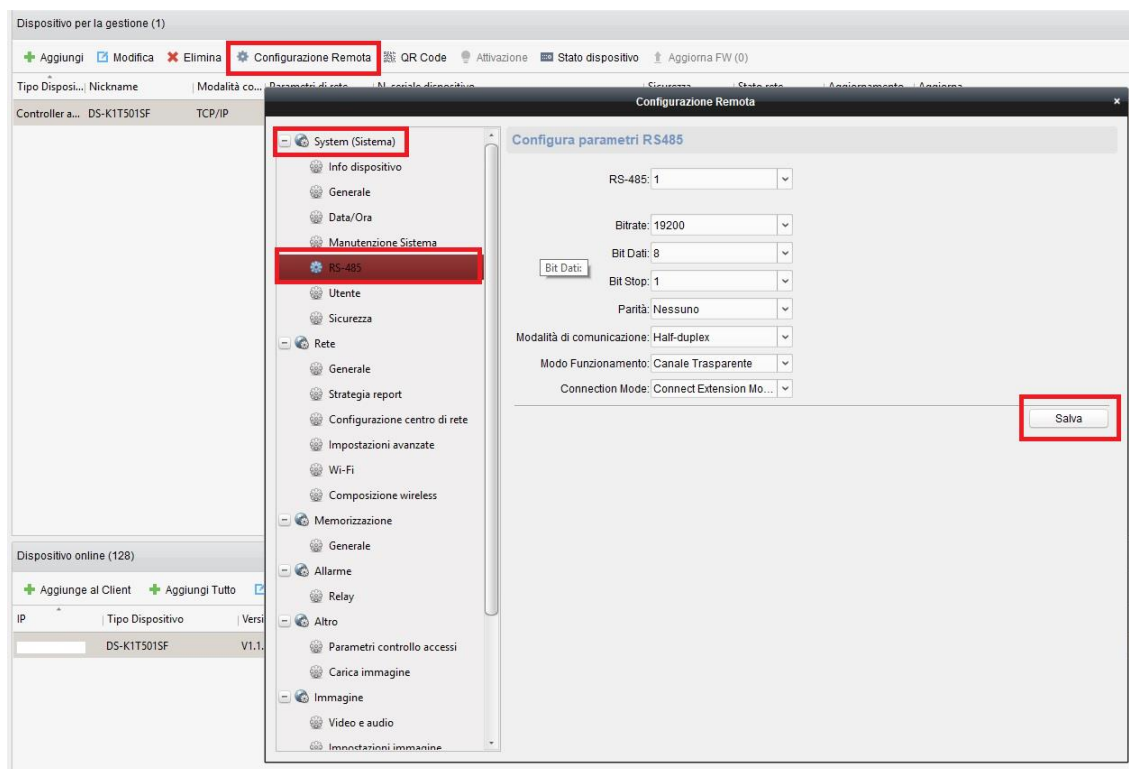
Dispositivo per la gestione (1)

Aggiungi Modifica Elimina Configurazione Remota QR Code Attivazione Stato dispositivo Aggiorna FW (0)

| Tipo Disposi... | Nickname | Modalità co... | Parametri di rete | N. seriale dispositivo | Sicurezza | Stato rete | Aggiornamento | Aggiorna |
|---|---|---|---|---|---|---|---|---|
| Controller a... | DS-K1T501SF | TCP/IP | | | | | | |

Configurazione Remota

System (Sistema)
Info dispositivo
Generale
Data/Ora
Manutenzione Sistema
RS-485
Utente
Sicurezza
Rete
Generale
Strategia report
Configurazione centro di rete
Impostazioni avanzate
Wi-Fi
Composizione wireless
Memorizzazione
Generale
Allarme
Relay
Altro
Parametri controllo accessi
Carica immagine
Immagine
Video e audio
Impostazioni immagine

Configura parametri RS485

RS-485: 1
Bitrate: 19200
Bit Dati: 8
Bit Dati:
Bit Stop: 1
Parità: Nessuno
Modalità di comunicazione: Half-duplex
Modo Funzionamento: Canale Trasparente
Connection Mode: Connect Extension Mo...

Salva

Dispositivo online (128)

Aggiunge al Client Aggiungi Tutto

| IP | Tipo Dispositivo | Versi |
|---|---|---|
| | DS-K1T501SF | V1.1. |